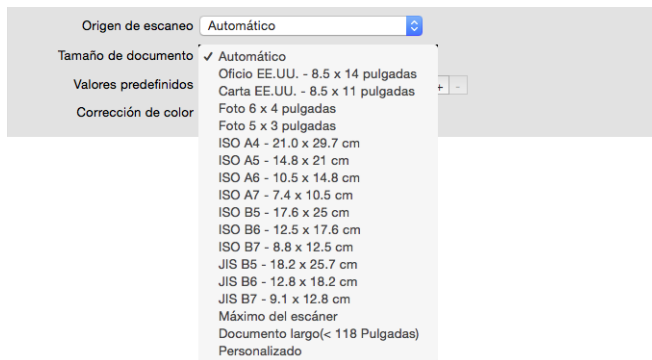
Origen de escaneo Automático

Tamaño de documento

Valores predefinidos

Corrección de color

✓ Automático
Oficio EE.UU. - 8.5 x 14 pulgadas
Carta EE.UU. - 8.5 x 11 pulgadas
Foto 6 x 4 pulgadas
Foto 5 x 3 pulgadas
ISO A4 - 21.0 x 29.7 cm
ISO A5 - 14.8 x 21 cm
ISO A6 - 10.5 x 14.8 cm
ISO A7 - 7.4 x 10.5 cm
ISO B5 - 17.6 x 25 cm
ISO B6 - 12.5 x 17.6 cm
ISO B7 - 8.8 x 12.5 cm
JIS B5 - 18.2 x 25.7 cm
JIS B6 - 12.8 x 18.2 cm
JIS B7 - 9.1 x 12.8 cm
Máximo del escáner
Documento largo(< 118 Pulgadas)
Personalizado

+ -